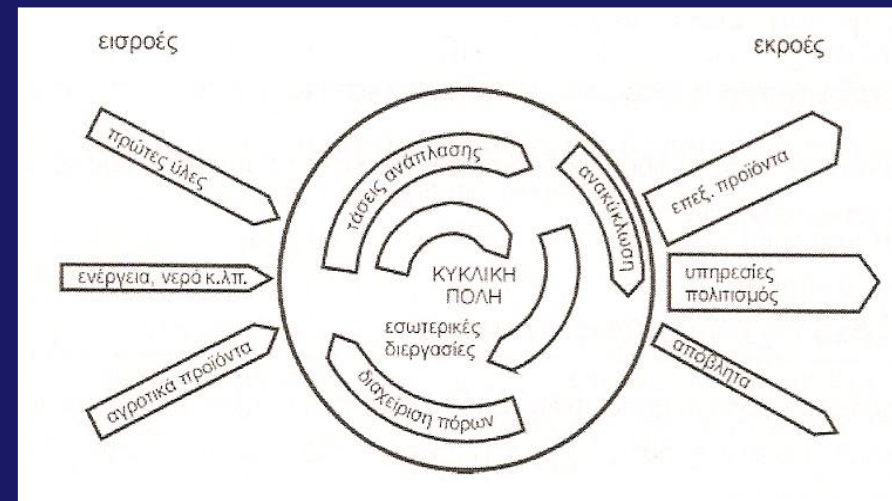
εισροές

εκροές

πρώτες ύλες

ενέργεια, νερό κ.λπ.

αγροτικά προϊόντα

τάσεις ανάπλασης

ανακύκλωση

ΚΥΚΛΙΚΗ ΠΟΛΗ

εσωτερικές διεργασίες

διαχείριση πόρων

επεξ. προϊόντα

υπηρεσίες πολιτισμός

απόβλητα